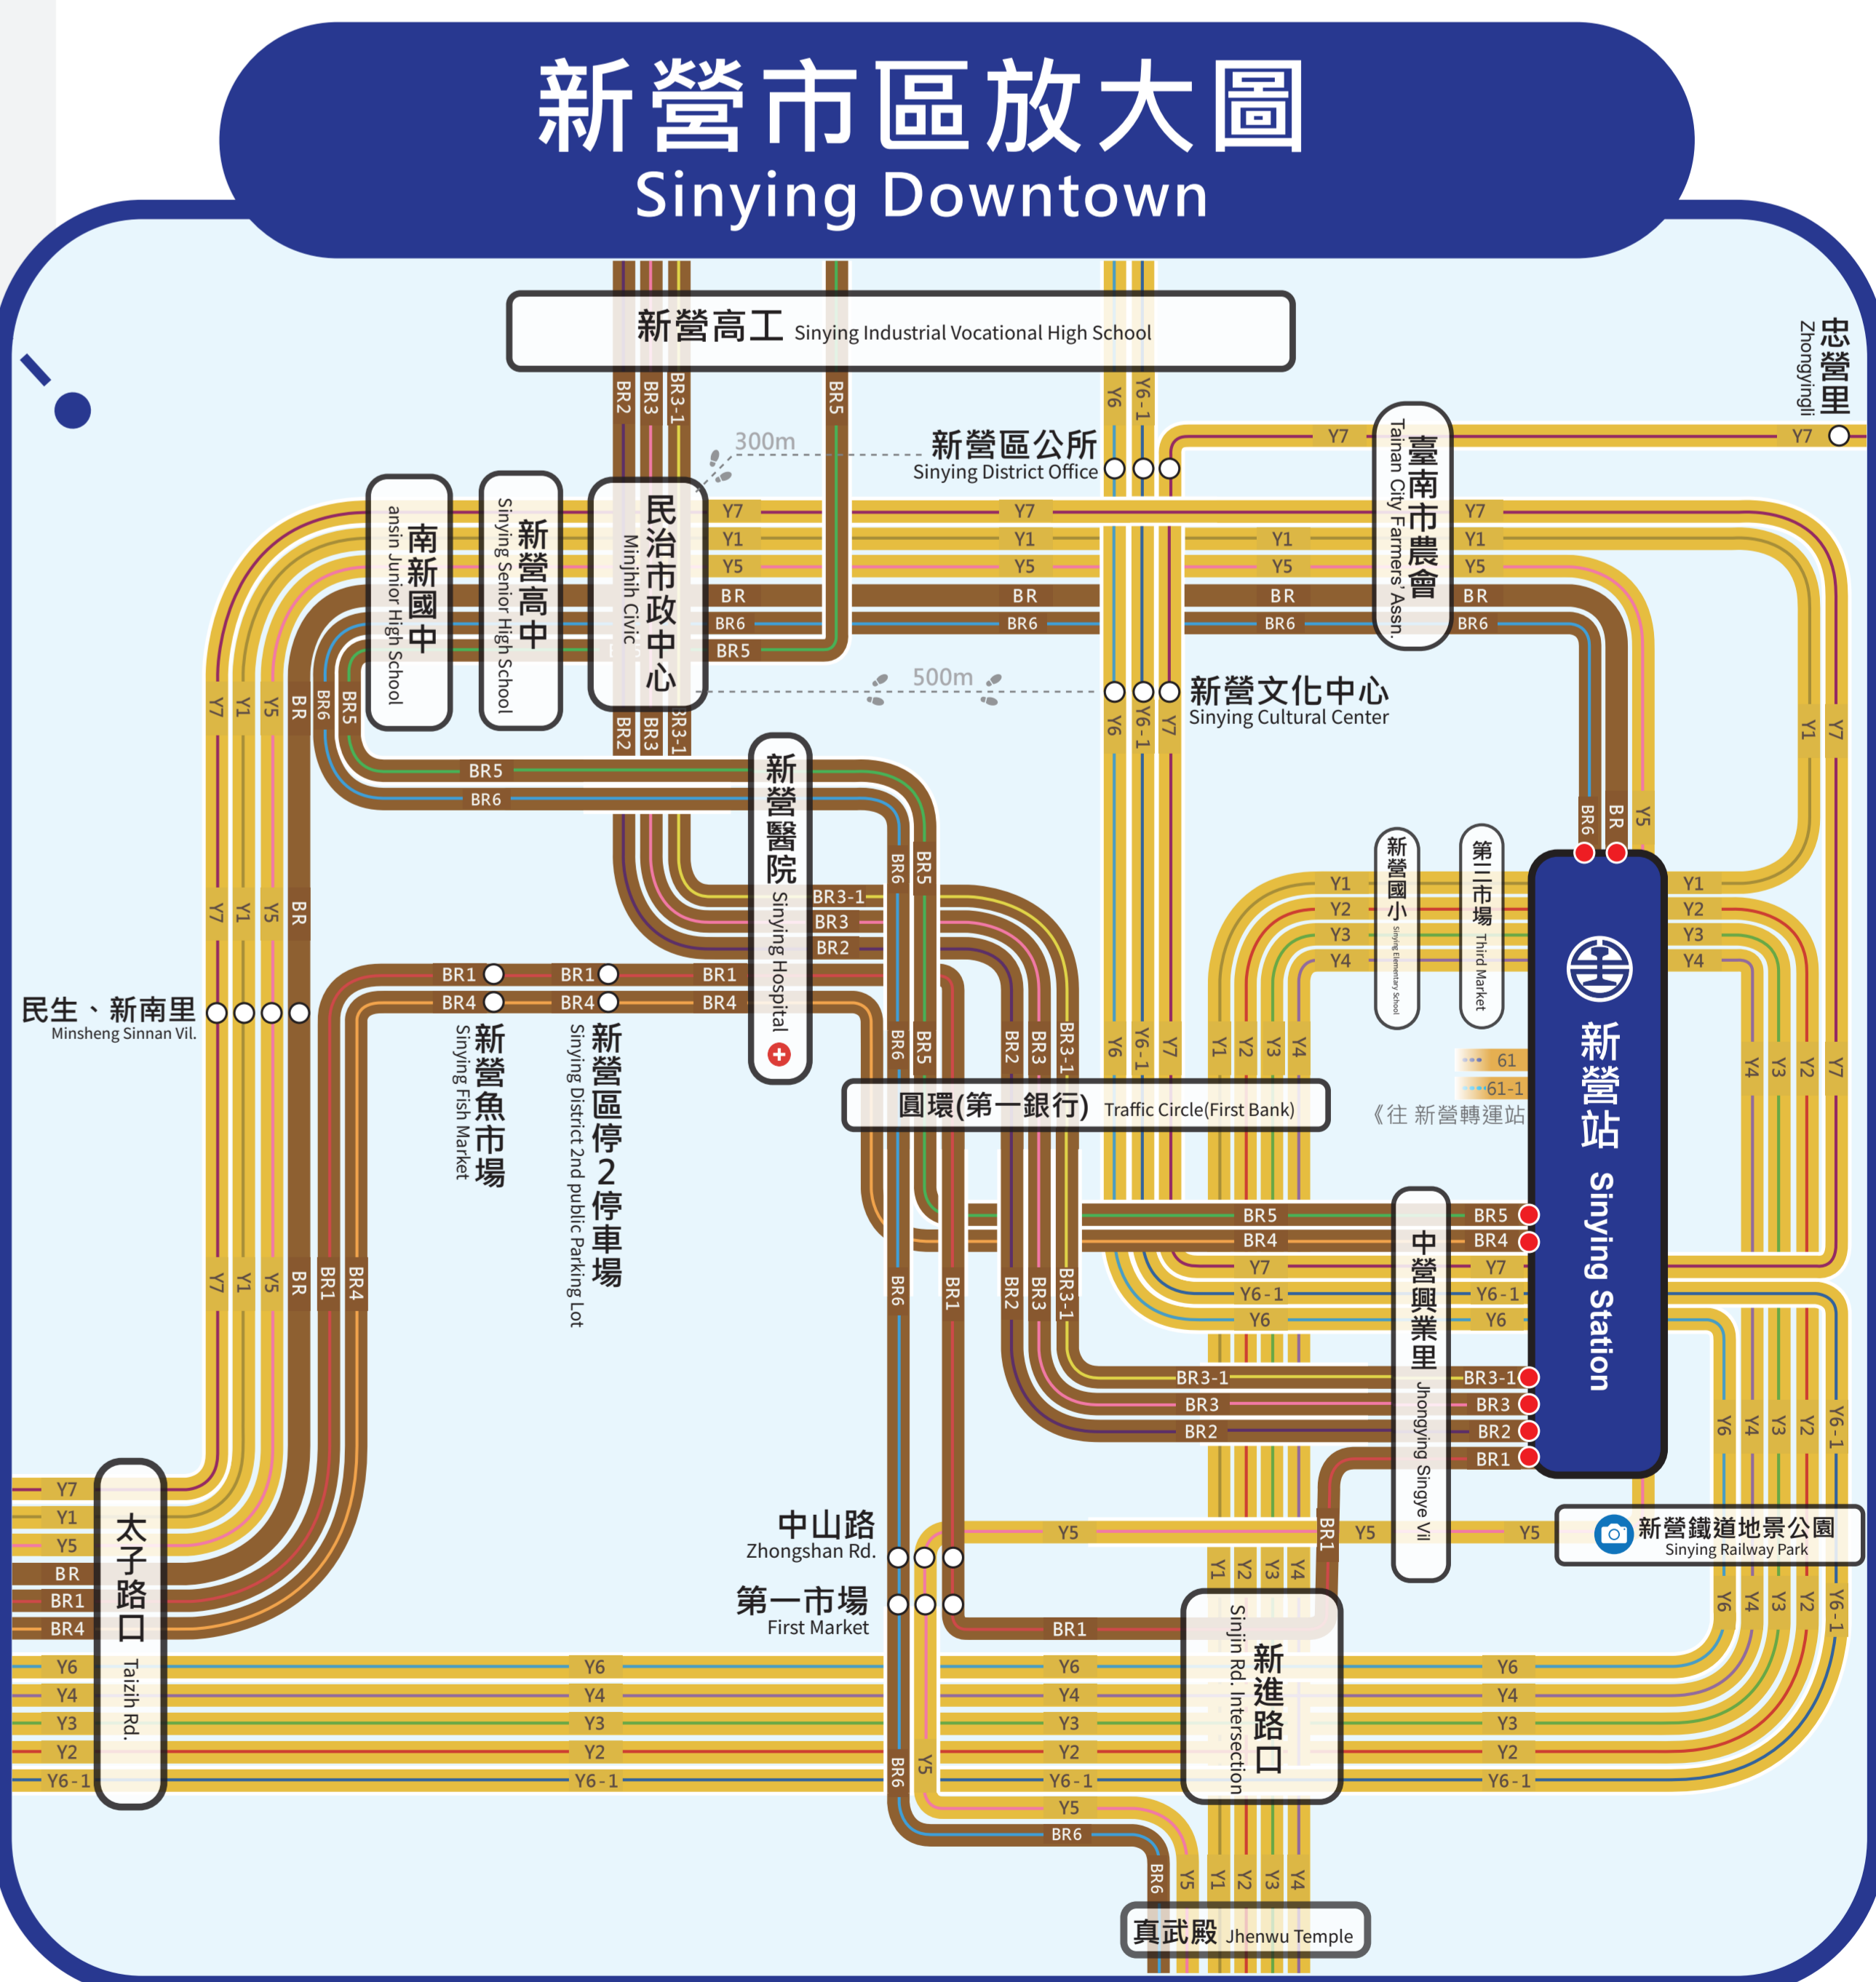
新營市區放大圖
Sinying Downtown

新營高工 Sinying Industrial Vocational High School

BR2 BR3 BR3-1 BR5 Y6 Y6-1

300m

新營區公所
Sinying District Office

忠營里
Zhongyingli

Y7 Y7

臺南市農會
Tainan City Farmers Assn.

南新國中
ansin Junior High School

新營高中
Sinying Senior High School

民治市政中心
Minjhih Civic

Y7 Y1 Y5 BR BR6 BR5

500m

新營文化中心
Sinying Cultural Center

Y7 Y1 Y5 BR BR6 BR5

新營醫院 Sinying Hospital

BR5 BR6

BR3-1 BR3 BR2

BR1 BR4

民生、新南里
Minsheng Sinnan Vil.

新營魚市場
Sinying Fish Market

新營區停2停車場
Sinying District 2nd public Parking Lot

圓環(第一銀行) Traffic Circle(First Bank)

新營國小
Sinying Elementary School

第三市場
Third Market

Y1 Y2 Y3 Y4

61
61-1
《往 新營轉運站

新營站 Sinying Station

BR5 BR4 Y7 Y6-1 Y6

中營興業里 Jhongying Singye Vil

BR3-1 BR3 BR2 BR1

中山路
Zhongshan Rd.

第一市場
First Market

Y5

新營鐵道地景公園
Sinying Railway Park

太子路口 Taizih Rd.

Y7 Y1 Y5 BR BR1 BR4

Y6 Y4 Y3 Y2 Y6-1

新進路口 Sinjin Rd. Intersection

Y5 BR6

真武殿 Jhenwu Temple